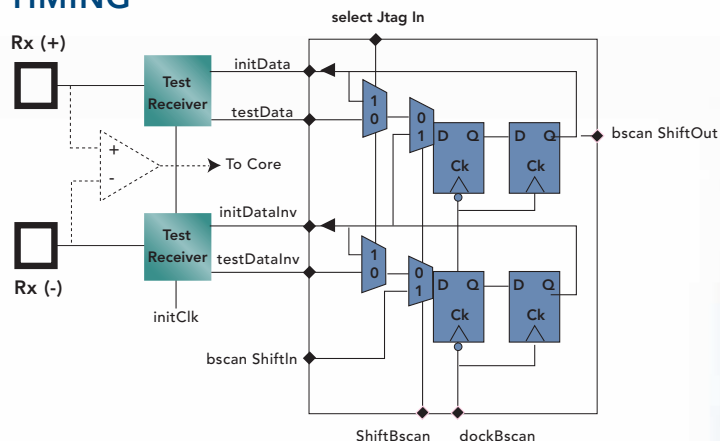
TIMING

select Jtag In

Rx (+)

Test Receiver

initData

testData

+

-

To Core

1 0

0 1

D Q

Ck

D Q

Ck

bscan ShiftOut

initDataInv

Test Receiver

testDataInv

Rx (-)

1 0

0 1

D Q

Ck

D Q

Ck

initClk

bscan ShiftIn

ShiftBscan

dockBscan